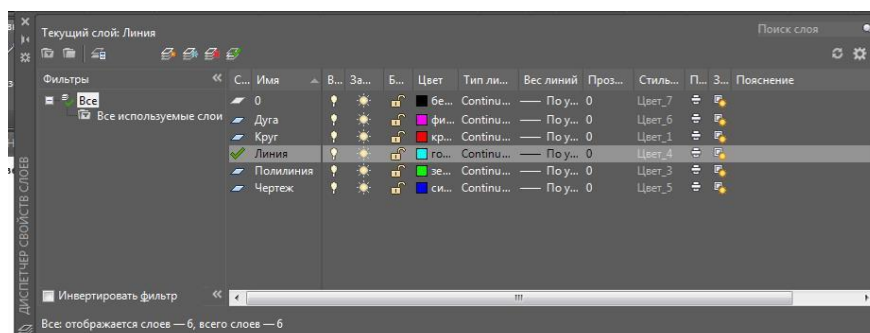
Текущий слой: Линия

Поиск слоя

Фильтры

Все
Все используемые слои

| С... | Имя | В... | За... | Б... | Цвет | Тип ли... | Вес линий | Проз... | Стиль... | П... | З... | Пояснение |
|---|---|---|---|---|---|---|---|---|---|---|---|---|
| | 0 | | | | бе... | Continu... | —— По у... | 0 | Цвет_7 | | | |
| | Дуга | | | | фи... | Continu... | —— По у... | 0 | Цвет_6 | | | |
| | Круг | | | | кр... | Continu... | —— По у... | 0 | Цвет_1 | | | |
| | Линия | | | | го... | Continu... | —— По у... | 0 | Цвет_4 | | | |
| | Полилиния | | | | зе... | Continu... | —— По у... | 0 | Цвет_3 | | | |
| | Чертеж | | | | си... | Continu... | —— По у... | 0 | Цвет_5 | | | |

Инвертировать фильтр

ДИСПЕТЧЕР СВОЙСТВ СЛОЕВ

Все: отображается слоев — 6, всего слоев — 6